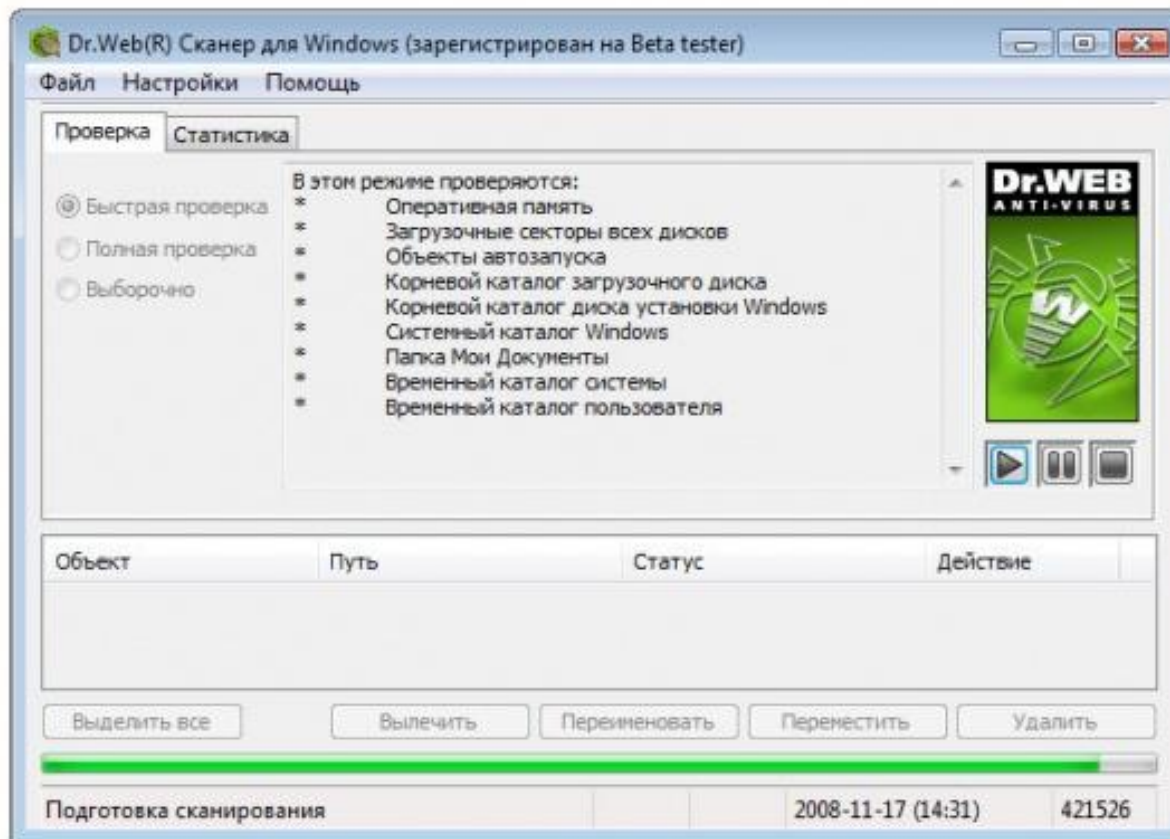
Dr.Web(R) Сканер для Windows (зарегистрирован на Beta tester)

Файл Настройки Помощь

Проверка Статистика

Быстрая проверка
Полная проверка
Выборочно

В этом режиме проверяются:
* Оперативная память
* Загрузочные секторы всех дисков
* Объекты автозапуска
* Корневой каталог загрузочного диска
* Корневой каталог диска установки Windows
* Системный каталог Windows
* Папка Мои Документы
* Временный каталог системы
* Временный каталог пользователя

Dr.WEB
ANTI-VIRUS

| Объект | Путь | Статус | Действие |
|---|---|---|---|

Выделить все Вылечить Переименовать Переместить Удалить

Подготовка сканирования 2008-11-17 (14:31) 421526